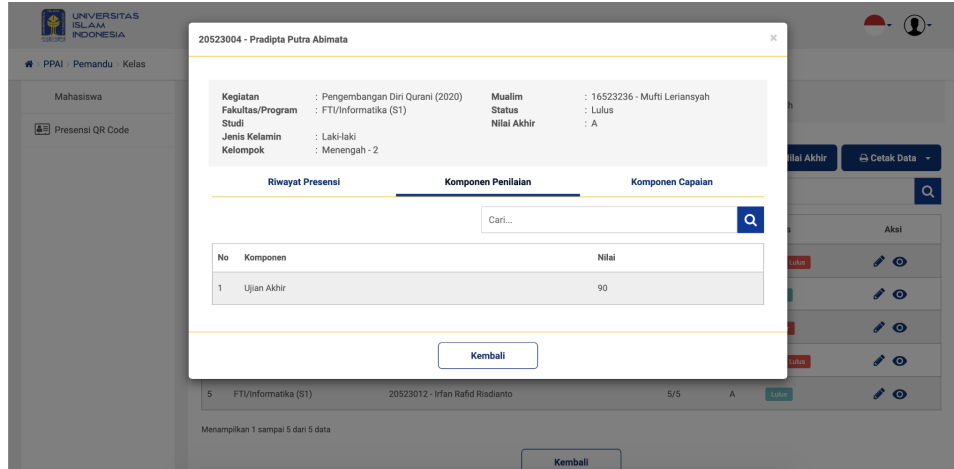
UNIVERSITAS ISLAM INDONESIA

PPAI › Pemandu › Kelas

Mahasiswa

Presensi QR Code

20523004 - Pradipta Putra Abimata

×

Kegiatan : Pengembangan Diri Qurani (2020)
Fakultas/Program Studi : FTI/Informatika (S1)
Jenis Kelamin : Laki-laki
Kelompok : Menengah - 2

Mualim : 16523236 - Mufti Leriansyah
Status : Lulus
Nilai Akhir : A

Riwayat Presensi

Komponen Penilaian

Komponen Capaian

Cari...

| No | Komponen | Nilai |
|---|---|---|
| 1 | Ujian Akhir | 90 |

Kembali

h

ilai Akhir

Cetak Data

Aksi

Lulus

Lulus

| 5 | FTI/Informatika (S1) | 20523012 - Irfan Rafid Risdianto | 5/5 | A | Lulus |
|---|---|---|---|---|---|

Menampilkan 1 sampai 5 dari 5 data

Kembali